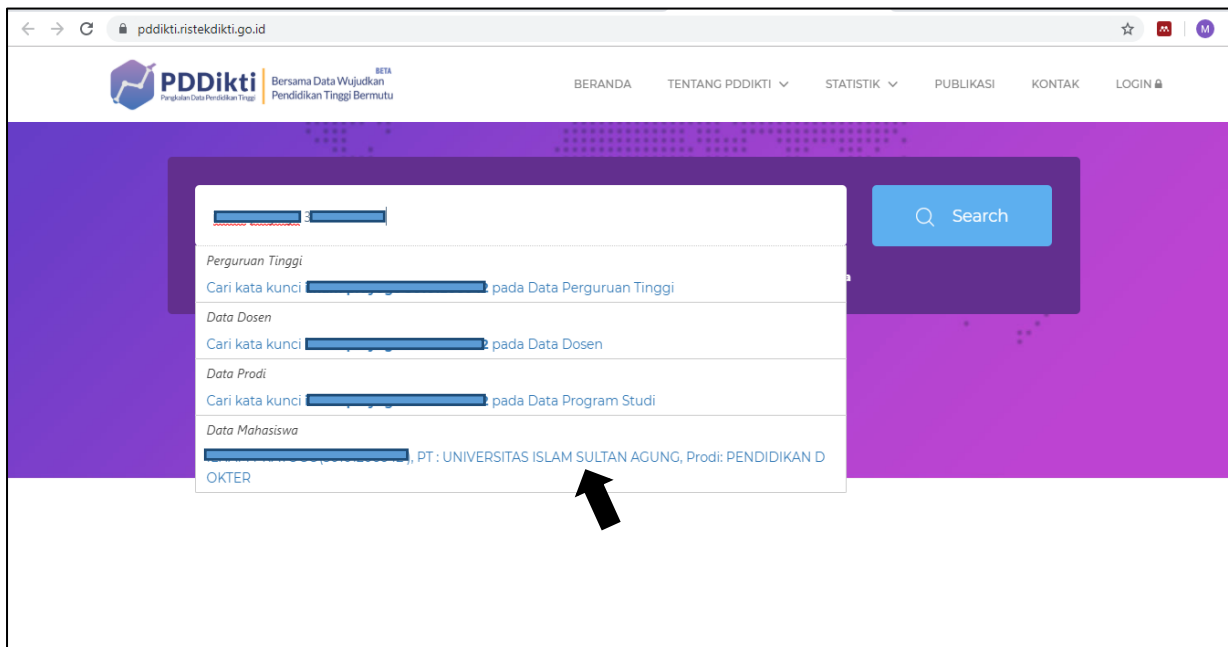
pddikti.ristekdikti.go.id

M

PDDikti
Pangkalan Data Pendidikan Tinggi

BETA
Bersama Data Wujudkan Pendidikan Tinggi Bermutu

BERANDA TENTANG PDDIKTI STATISTIK PUBLIKASI KONTAK LOGIN

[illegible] 3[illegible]

Search

Perguruan Tinggi
Cari kata kunci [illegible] pada Data Perguruan Tinggi

Data Dosen
Cari kata kunci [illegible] pada Data Dosen

Data Prodi
Cari kata kunci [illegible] pada Data Program Studi

Data Mahasiswa
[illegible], PT : UNIVERSITAS ISLAM SULTAN AGUNG, Prodi: PENDIDIKAN DOKTER